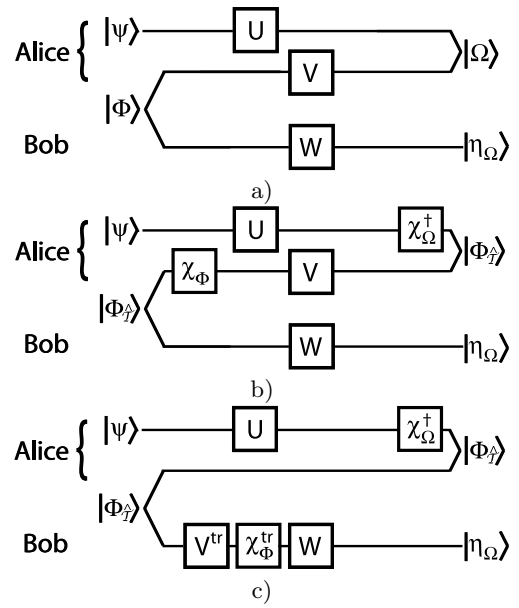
Alice $|\psi\rangle$ U $|\Omega\rangle$
$|\Phi\rangle$ V
Bob W $|\eta_\Omega\rangle$

a)

Alice $|\psi\rangle$ U $\chi_\Omega^\dagger$ $|\Phi_{\hat{T}}\rangle$
$|\Phi_{\hat{T}}\rangle$ $\chi_\Phi$ V
Bob W $|\eta_\Omega\rangle$

b)

Alice $|\psi\rangle$ U $\chi_\Omega^\dagger$ $|\Phi_{\hat{T}}\rangle$
$|\Phi_{\hat{T}}\rangle$
Bob $V^{tr}$ $\chi_\Phi^{tr}$ W $|\eta_\Omega\rangle$

c)